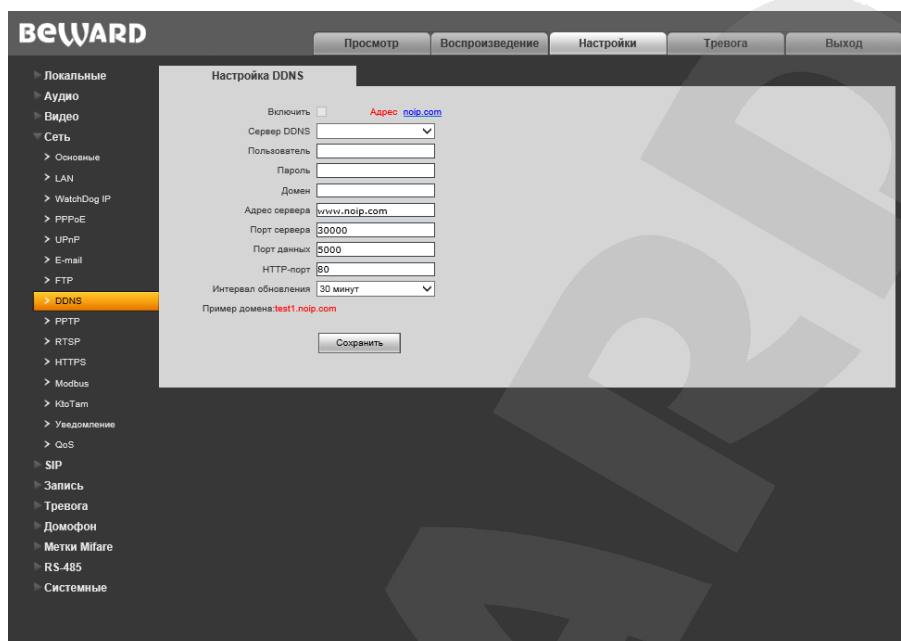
BEWARD

Просмотр | Воспроизведение | Настройки | Тревога | Выход

Локальные
Аудио
Видео
Сеть
> Основные
> LAN
> WatchDog IP
> PPPoE
> UPnP
> E-mail
> FTP
> DDNS
> PPTP
> RTSP
> HTTPS
> Modbus
> KtoTam
> Уведомление
> QoS
SIP
Запись
Тревога
Домофон
Метки Mifare
RS-485
Системные

Настройка DDNS

Включить
Адрес noip.com
Сервер DDNS
Пользователь
Пароль
Домен
Адрес сервера www.noip.com
Порт сервера 30000
Порт данных 5000
HTTP-порт 80
Интервал обновления 30 минут
Пример домена:test1.noip.com

Сохранить